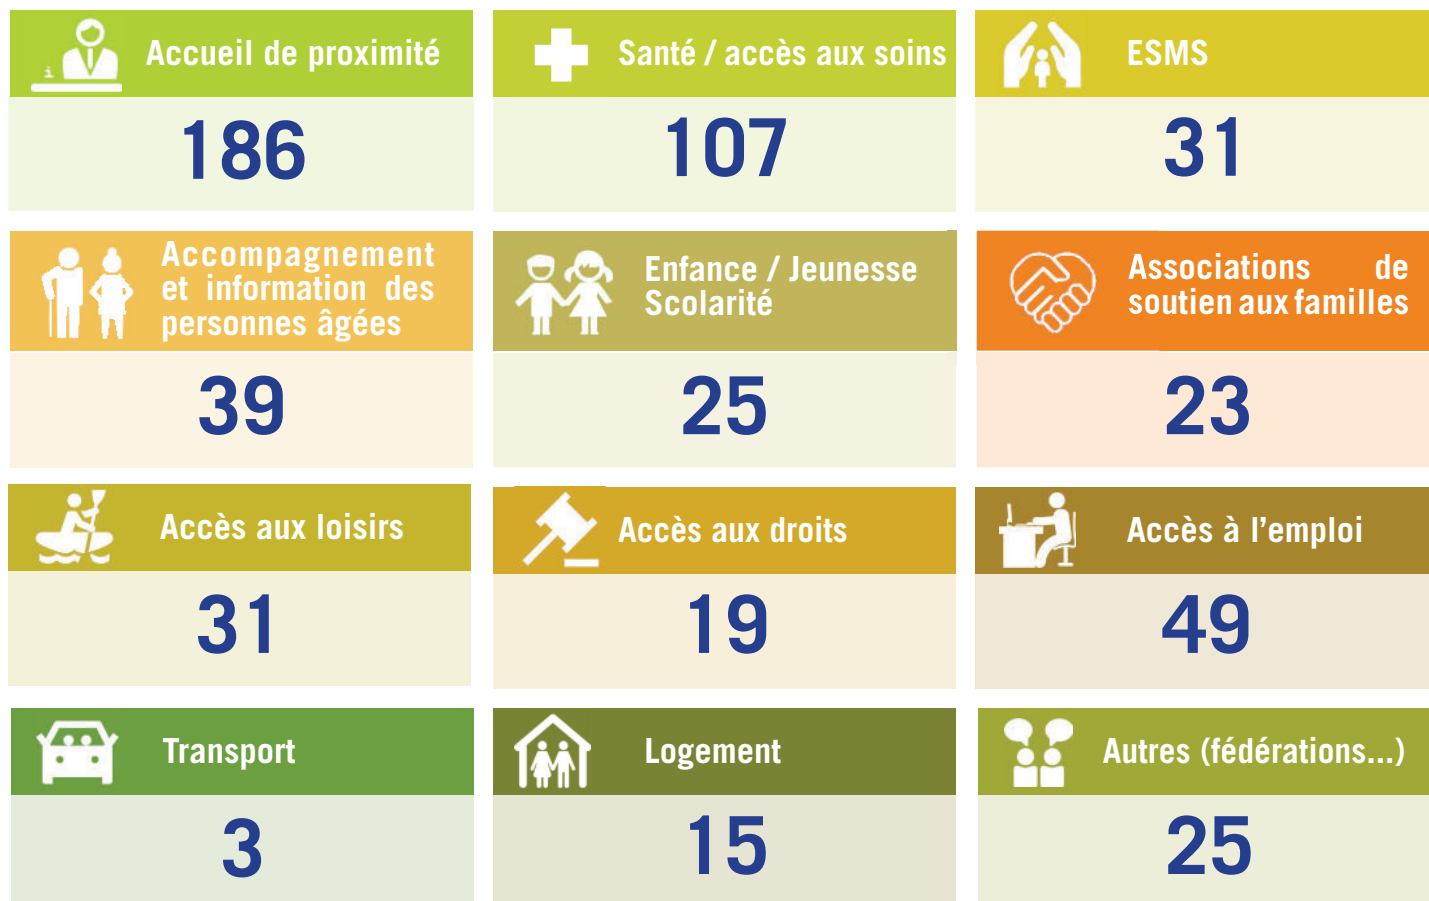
Accueil de proximité
186

Santé / accès aux soins
107

ESMS
31

Accompagnement et information des personnes âgées
39

Enfance / Jeunesse Scolarité
25

Associations de soutien aux familles
23

Accès aux loisirs
31

Accès aux droits
19

Accès à l'emploi
49

Transport
3

Logement
15

Autres (fédérations...)
25